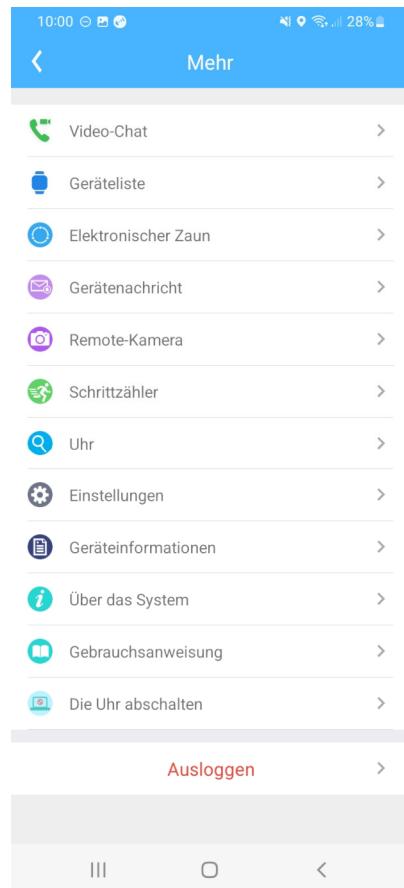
10:00 28%

Mehr

Video-Chat

Geräteliste

Elektronischer Zaun

Gerätenachricht

Remote-Kamera

Schrittzähler

Uhr

Einstellungen

Geräteinformationen

Über das System

Gebrauchsanweisung

Die Uhr abschalten

Ausloggen